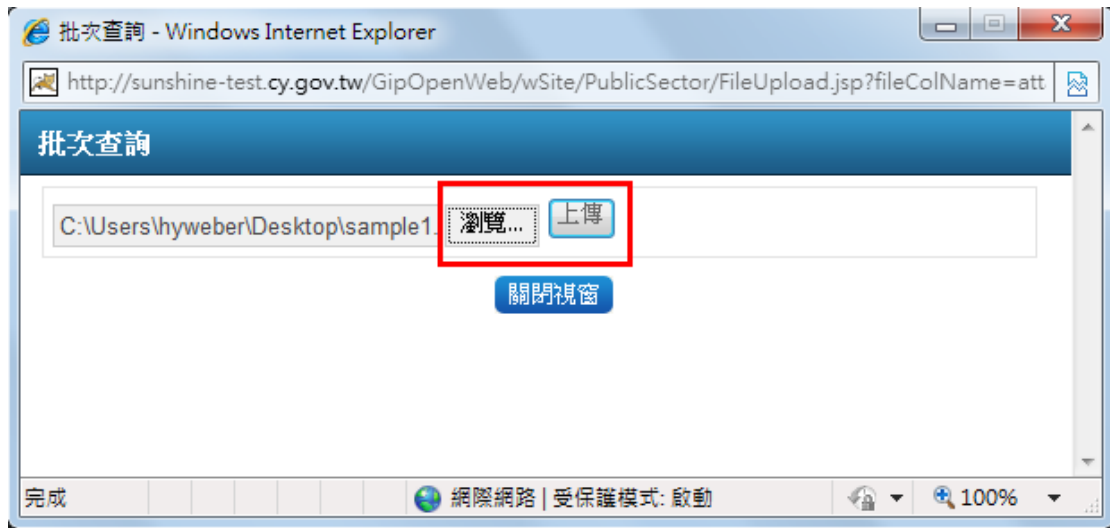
批次查詢 - Windows Internet Explorer

http://sunshine-test.cy.gov.tw/GipOpenWeb/wSite/PublicSector/FileUpload.jsp?fileColName=att

批次查詢

C:\Users\hyweber\Desktop\sample1. 瀏覽... 上傳

關閉視窗

完成 網際網路 | 受保護模式: 啟動 100%